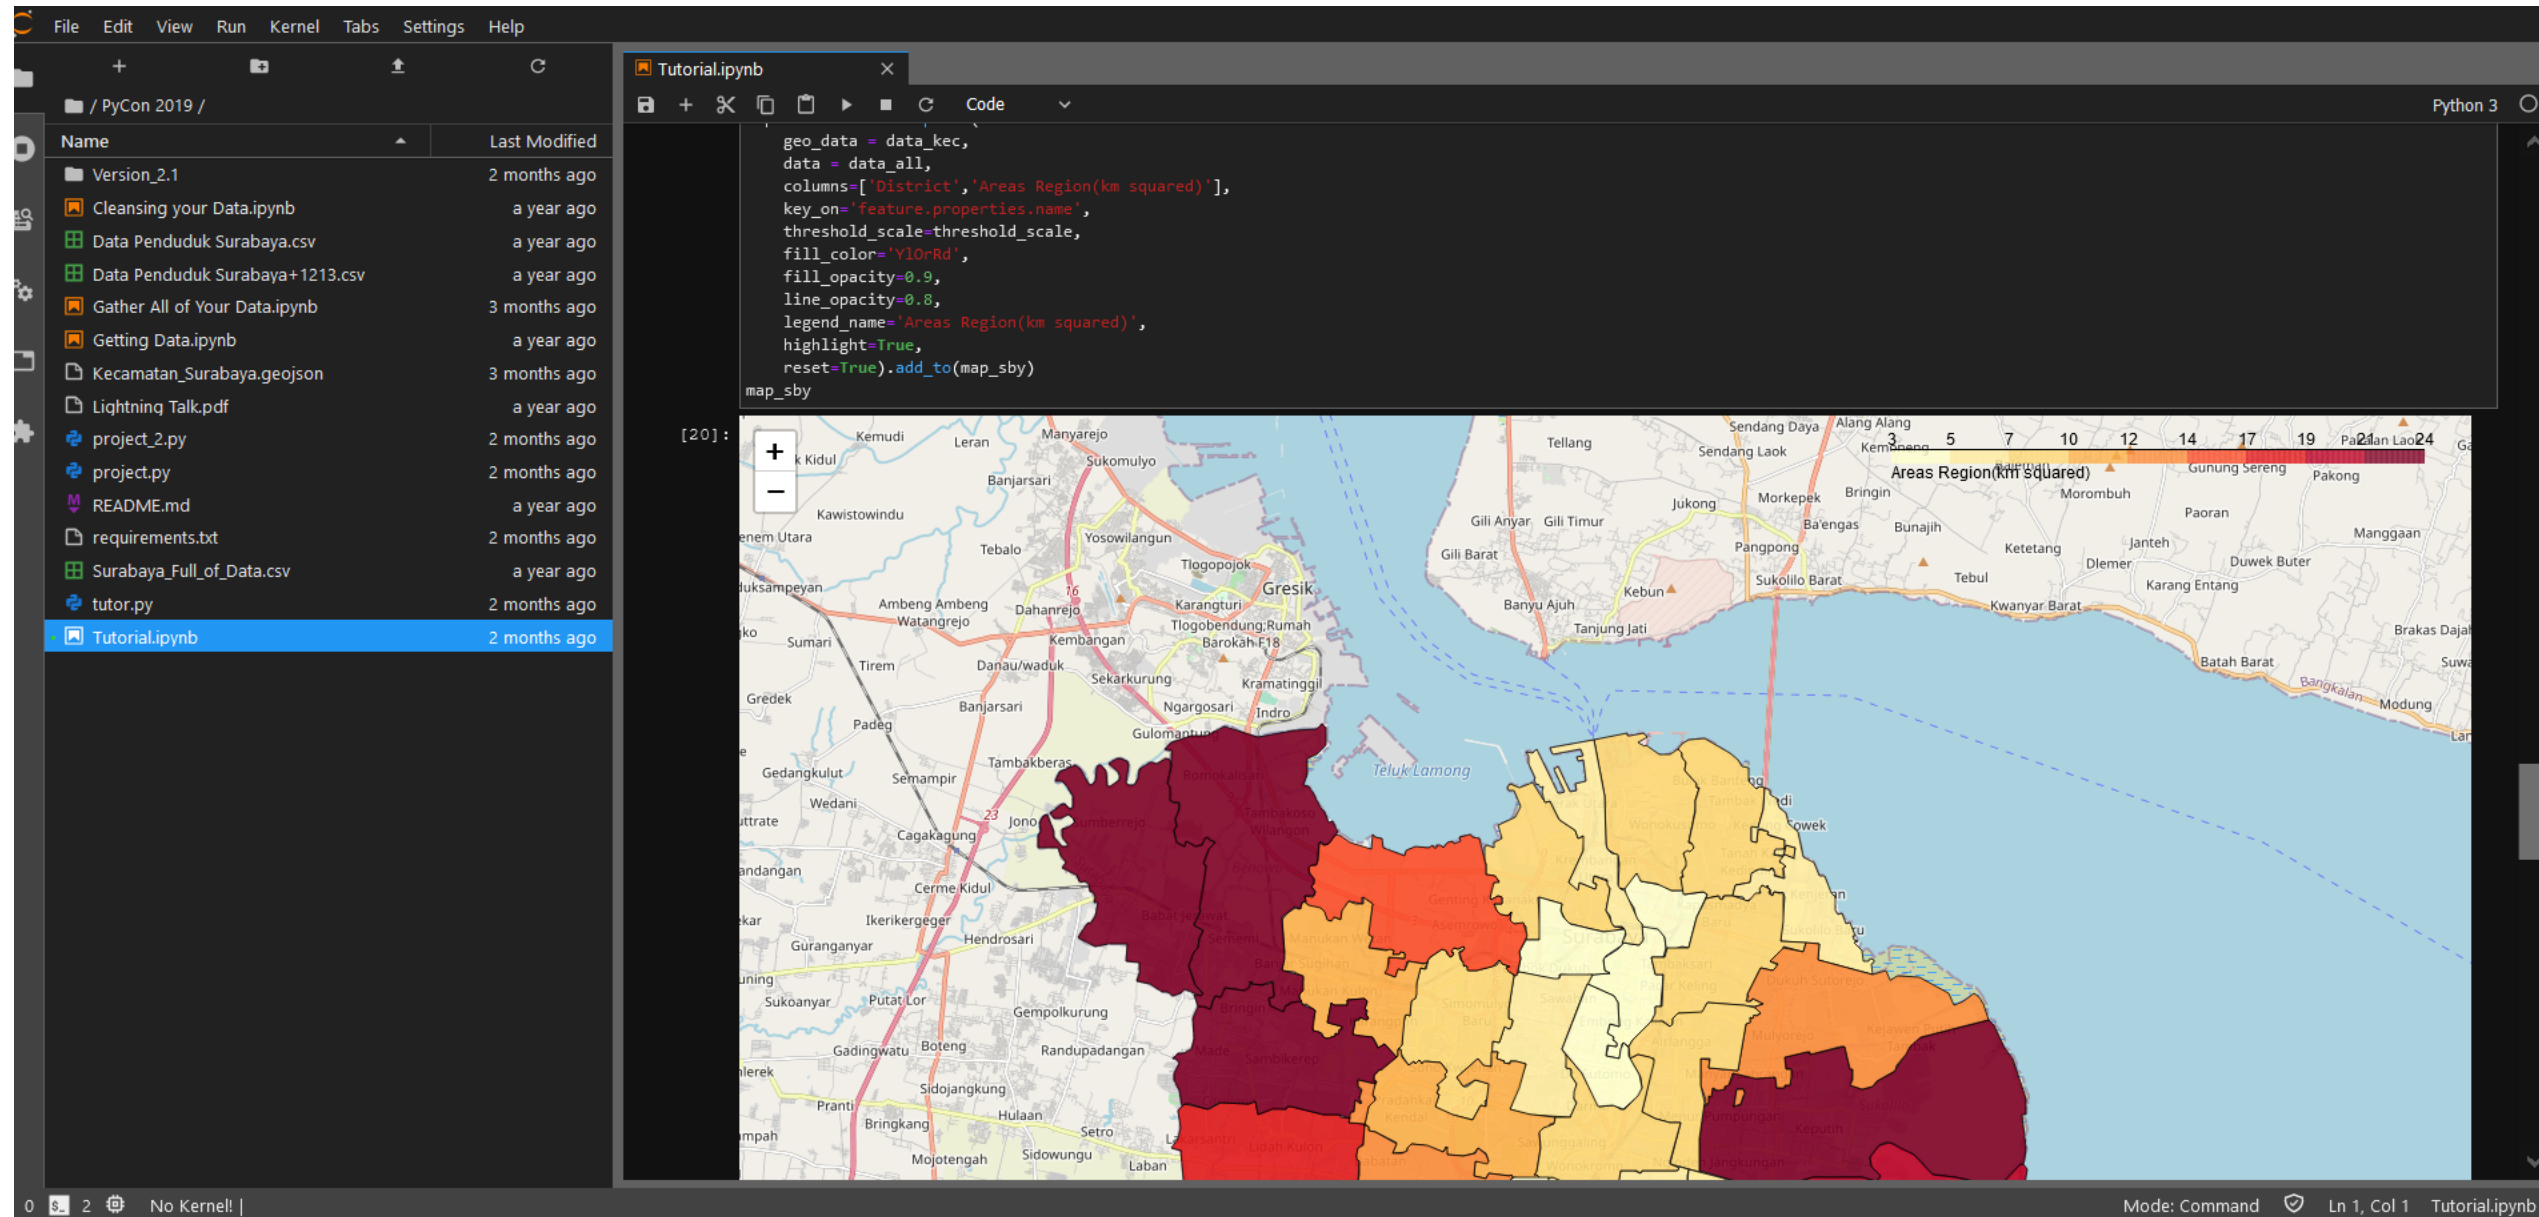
File Edit View Run Kernel Tabs Settings Help

/ PyCon 2019 /

| Name | Last Modified |
|---|---|
| Version_2.1 | 2 months ago |
| Cleansing your Data.ipynb | a year ago |
| Data Penduduk Surabaya.csv | a year ago |
| Data Penduduk Surabaya+1213.csv | a year ago |
| Gather All of Your Data.ipynb | 3 months ago |
| Getting Data.ipynb | a year ago |
| Kecamatan_Surabaya.geojson | 3 months ago |
| Lightning Talk.pdf | a year ago |
| project_2.py | 2 months ago |
| project.py | 2 months ago |
| README.md | a year ago |
| requirements.txt | 2 months ago |
| Surabaya_Full_of_Data.csv | a year ago |
| tutor.py | 2 months ago |
| Tutorial.ipynb | 2 months ago |

Tutorial.ipynb

Code

Python 3

    geo_data = data_kec,
    data = data_all,
    columns=['District','Areas Region(km squared)'],
    key_on='feature.properties.name',
    threshold_scale=threshold_scale,
    fill_color='YlOrRd',
    fill_opacity=0.9,
    line_opacity=0.8,
    legend_name='Areas Region(km squared)',
    highlight=True,
    reset=True).add_to(map_sby)
map_sby

[20]:

+
−

3 5 7 10 12 14 17 19 21 24
Areas Region(km squared)

Kemudi Leran Manyarejo Sukomulyo Banjarsari Kawistowindu Tebalo Yosowilangun Tlogopojok Gresik Karangturi Tlogobendung Rumah Barokah F18 Kembangan Dahanrejo Ambeng Ambeng Watangrejo Sumari Tirem Danau/waduk Sekarkurung Kramatinggil Ngargosari Indro Gulomantung Gredek Padeg Banjarsari Tambakberas Gedangkulut Semampir Wedani Jono Cagakagung Cerme Kidul Ikerikergeger Hendrosari Guranganyar Sukoanyar Putat Lor Gempolkurung Gadingwatu Boteng Randupadangan Sidojangkung Pranti Hulaan Bringkang Setro Mojotengah Sidowungu Laban Teluk Lamong Tellang Sendang Daya Sendang Laok Alang Alang Kemoneng Gunung Sereng Pakong Morombuh Bringin Morkepek Ba'engas Bunajih Jukong Gili Anyar Gili Timur Gili Barat Pangpong Sukolilo Barat Kebun Banyu Ajuh Tanjung Jati Ketetang Janteh Dlemer Tebul Kwanyar Barat Karang Entang Duwek Buter Paoran Manggaan Batah Barat Brakas Dajah Bangkalan Modung

0 2 No Kernel! | Mode: Command Ln 1, Col 1 Tutorial.ipynb